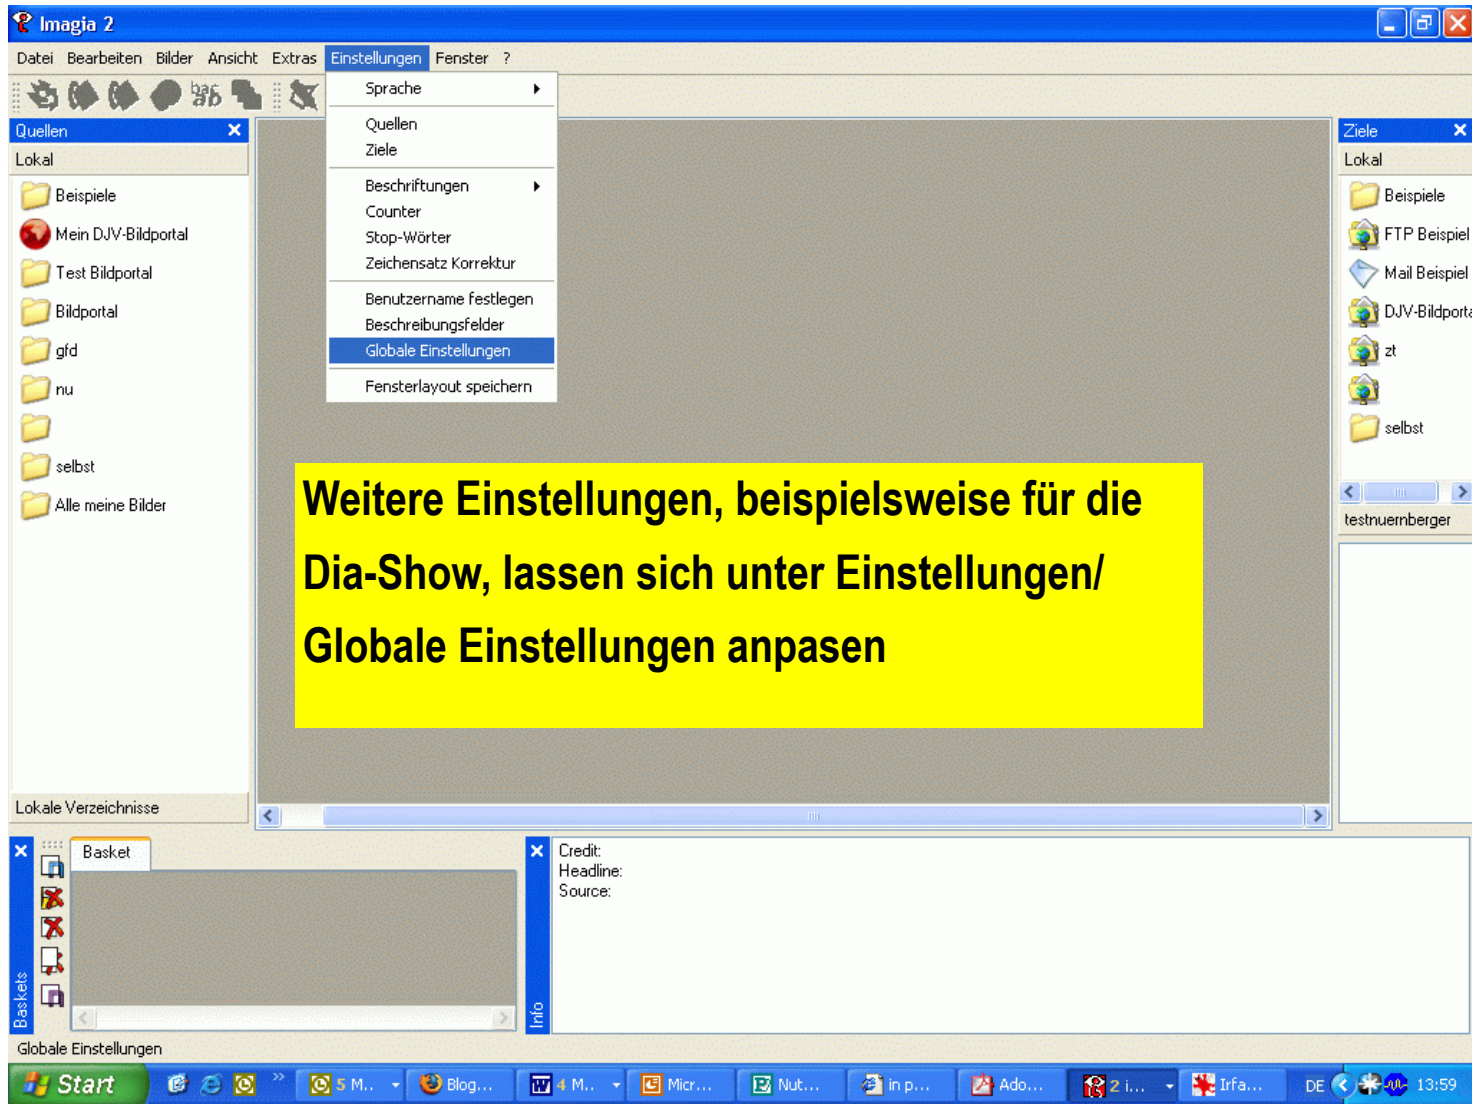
Imagia 2

Datei Bearbeiten Bilder Ansicht Extras Einstellungen Fenster ?

Sprache
Quellen
Ziele
Beschriftungen
Counter
Stop-Wörter
Zeichensatz Korrektur
Benutzername festlegen
Beschreibungsfelder
Globale Einstellungen
Fensterlayout speichern

Quellen
Lokal
Beispiele
Mein DJV-Bildportal
Test Bildportal
Bildportal
gfd
nu
selbst
Alle meine Bilder
Lokale Verzeichnisse

Ziele
Lokal
Beispiele
FTP Beispiel
Mail Beispiel
DJV-Bildporta
zt
selbst
testnuernberger

Weitere Einstellungen, beispielsweise für die Dia-Show, lassen sich unter Einstellungen/ Globale Einstellungen anpasen

Baskets
Basket

Info
Credit:
Headline:
Source:

Globale Einstellungen

Start 5 M... Blog... 4 M... Micr... Nut... in p... Ado... 2 i... Irfa... DE 13:59